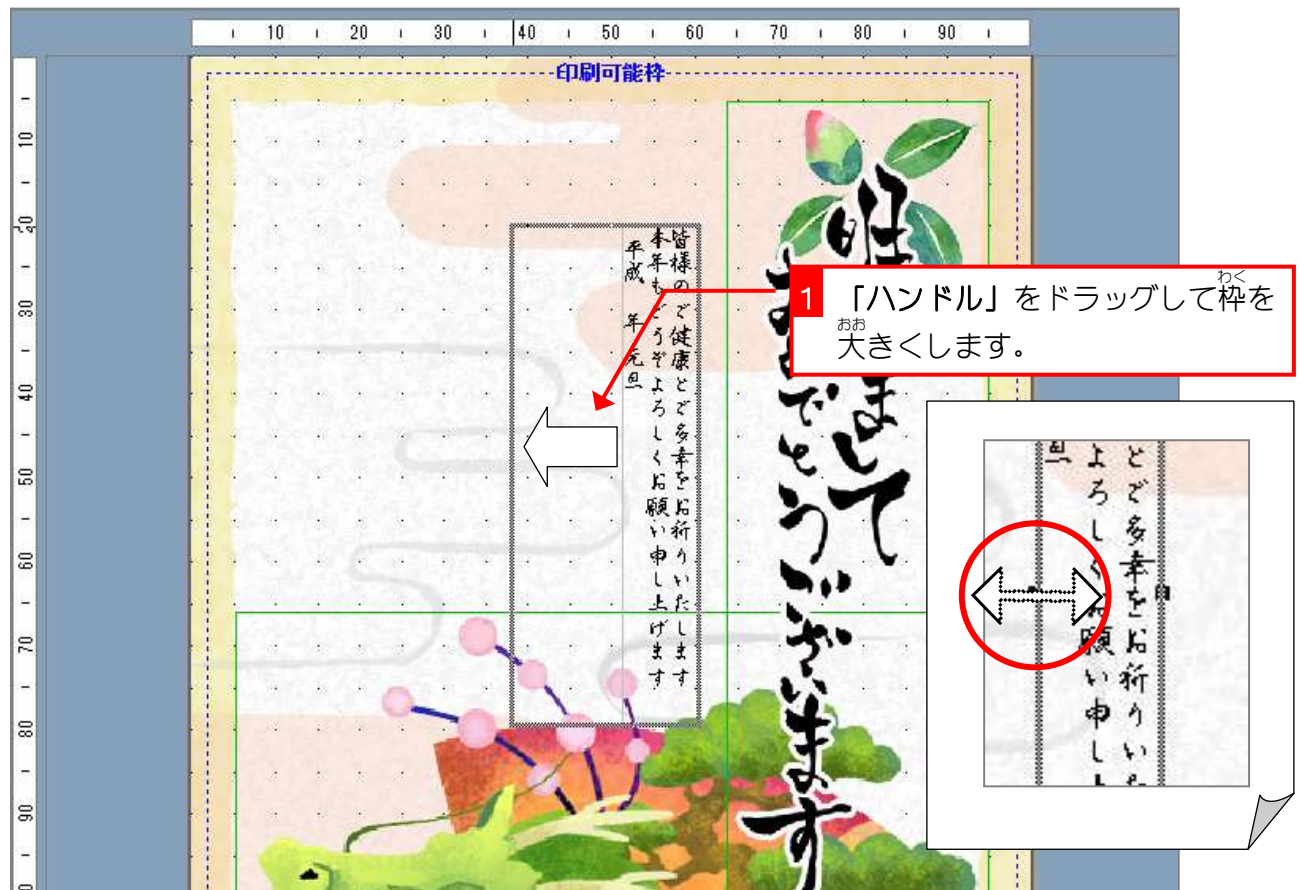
10 20 30 40 50 60 70 80 90

10 20 30 40 50 60 70 80 90

印刷可能枠

明けましておめでとうございます

皆様のご健康とご多幸をお祈りいたします
本年もどうぞよろしくお願い申し上げます
平成　年　元旦

1 「ハンドル」をドラッグして枠（わく）を大（おお）きくします。

旦
とご多幸をお祈りいた
よろしくお願い申し上